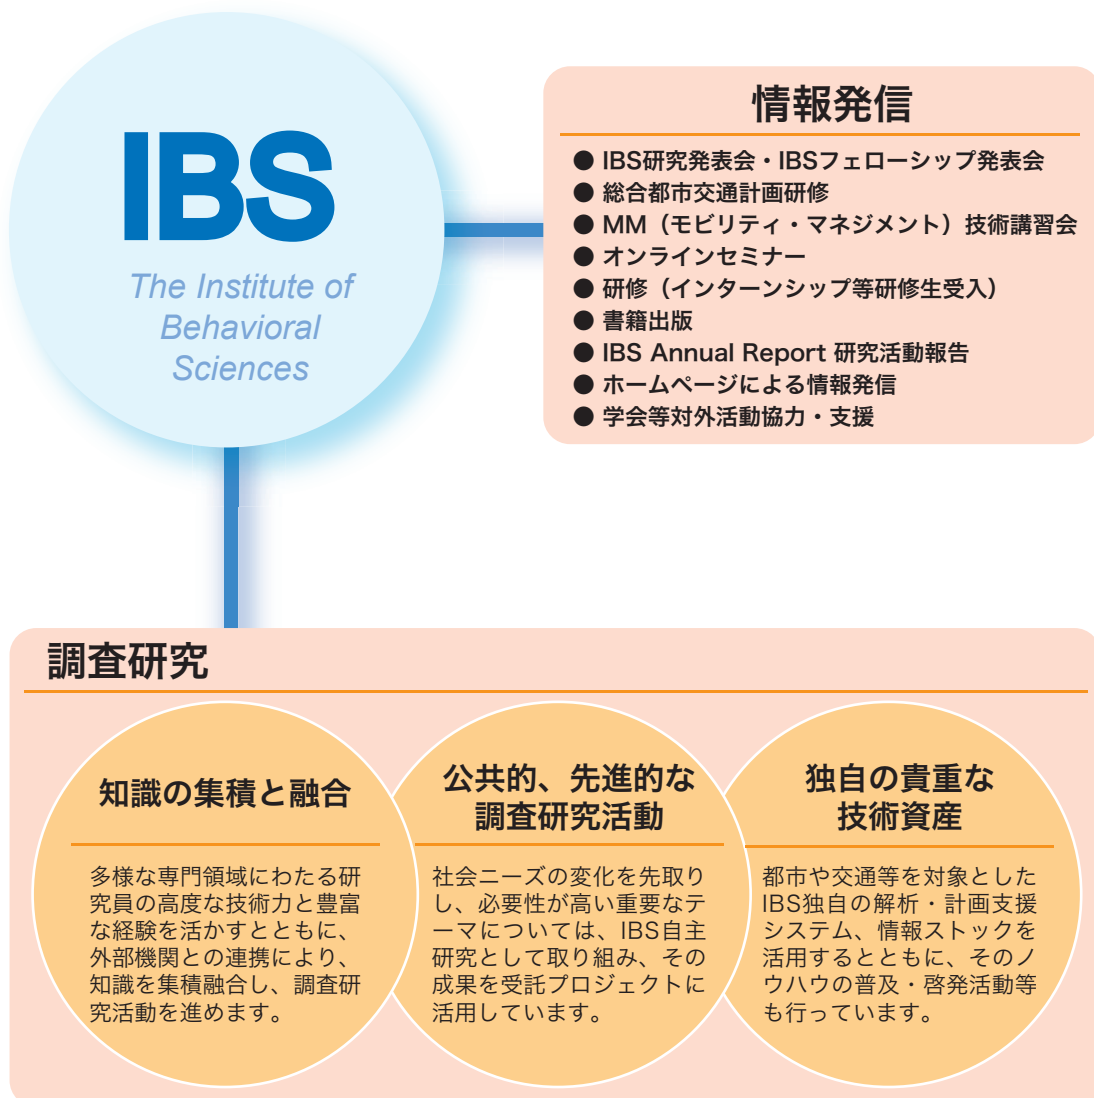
IBS
The Institute of Behavioral Sciences

情報発信

● IBS研究発表会・IBSフェローシップ発表会
● 総合都市交通計画研修
● MM（モビリティ・マネジメント）技術講習会
● オンラインセミナー
● 研修（インターンシップ等研修生受入）
● 書籍出版
● IBS Annual Report 研究活動報告
● ホームページによる情報発信
● 学会等対外活動協力・支援

調査研究

知識の集積と融合

多様な専門領域にわたる研究員の高度な技術力と豊富な経験を活かすとともに、外部機関との連携により、知識を集積融合し、調査研究活動を進めます。

公共的、先進的な調査研究活動

社会ニーズの変化を先取りし、必要性が高い重要なテーマについては、IBS自主研究として取り組み、その成果を受託プロジェクトに活用しています。

独自の貴重な技術資産

都市や交通等を対象としたIBS独自の解析・計画支援システム、情報ストックを活用するとともに、そのノウハウの普及・啓発活動等も行っています。